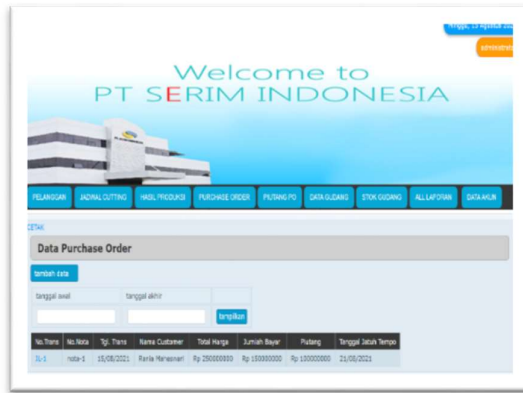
Minggu, 15 Agustus 20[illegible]

administrat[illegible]

Welcome to
PT SERIM INDONESIA

PELANGGAN JADWAL CUTTING HASIL PRODUKSI PURCHASE ORDER PIUTANG PO DATA GUDANG STOK GUDANG ALL LAPORAN DATA AKUN

CETAK

Data Purchase Order

tambah data

tanggal awal tanggal akhir

tampilkan

| No.Trans | No.Nota | Tgl. Trans | Nama Customer | Total Harga | Jumlah Bayar | Piutang | Tanggal Jatuh Tempo |
|---|---|---|---|---|---|---|---|
| IL-1 | nota-1 | 15/08/2021 | Rania Maheswari | Rp 250000000 | Rp 150000000 | Rp 100000000 | 21/08/2021 |